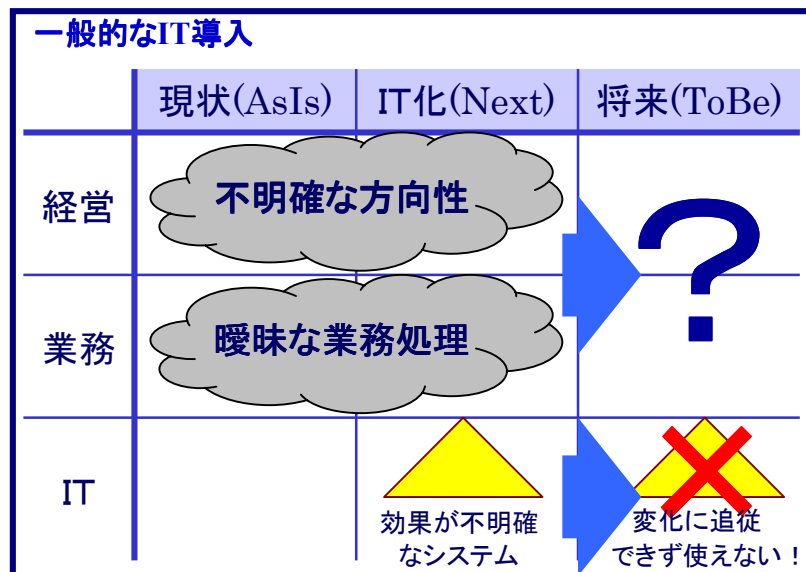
一般的なIT導入

| | 現状(AsIs) | IT化(Next) | 将来(ToBe) |
|---|---|---|---|
| 経営 | 不明確な方向性 | | ? |
| 業務 | 曖昧な業務処理 | | |
| IT | | 効果が不明確なシステム | 変化に追従できず使えない！ |